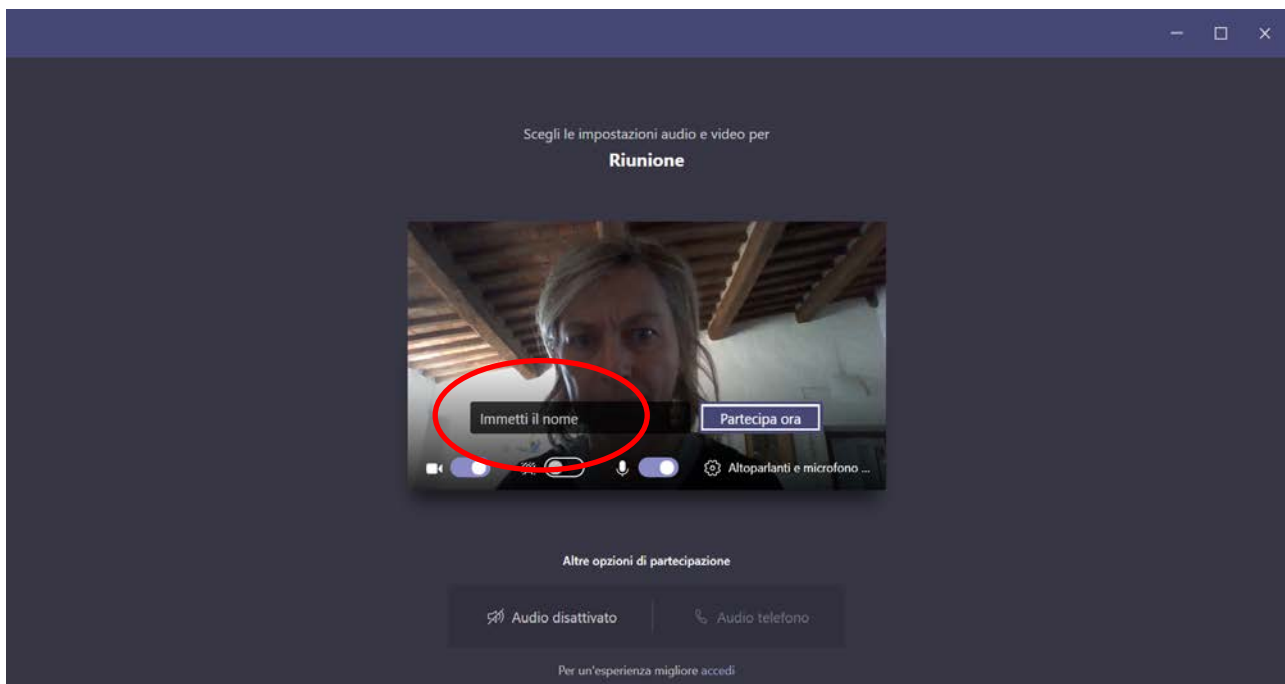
Scegli le impostazioni audio e video per

**Riunione**

Immetti il nome

Partecipa ora

Altoparlanti e microfono ...

Altre opzioni di partecipazione

Audio disattivato

Audio telefono

Per un'esperienza migliore accedi